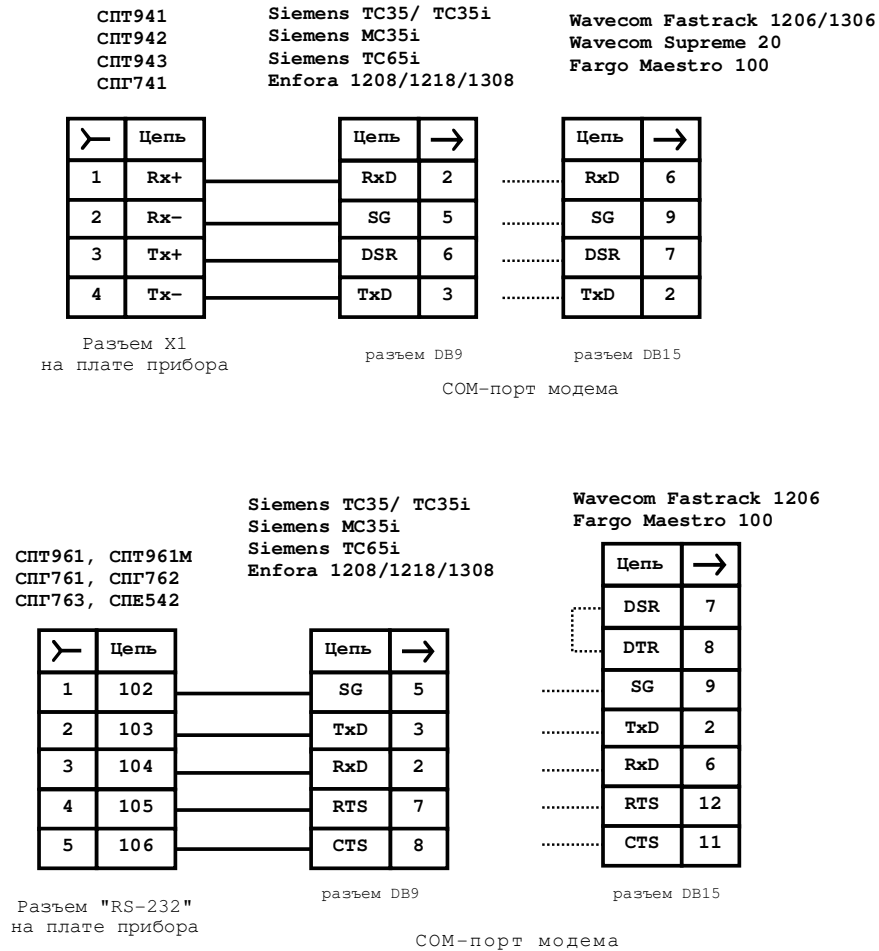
СПТ941
СПТ942
СПТ943
СПГ741

Siemens TC35/ TC35i
Siemens MC35i
Siemens TC65i
Enfora 1208/1218/1308

Wavecom Fastrack 1206/1306
Wavecom Supreme 20
Fargo Maestro 100

| ≻ | Цепь |
|---|---|
| 1 | Rx+ |
| 2 | Rx– |
| 3 | Tx+ |
| 4 | Tx– |

| Цепь | → |
|---|---|
| RxD | 2 |
| SG | 5 |
| DSR | 6 |
| TxD | 3 |

| Цепь | → |
|---|---|
| RxD | 6 |
| SG | 9 |
| DSR | 7 |
| TxD | 2 |

Разъем X1
на плате прибора

разъем DB9

разъем DB15

СОМ–порт модема

СПТ961, СПТ961М
СПГ761, СПГ762
СПГ763, СПЕ542

Siemens TC35/ TC35i
Siemens MC35i
Siemens TC65i
Enfora 1208/1218/1308

Wavecom Fastrack 1206
Fargo Maestro 100

| ≻ | Цепь |
|---|---|
| 1 | 102 |
| 2 | 103 |
| 3 | 104 |
| 4 | 105 |
| 5 | 106 |

| Цепь | → |
|---|---|
| SG | 5 |
| TxD | 3 |
| RxD | 2 |
| RTS | 7 |
| CTS | 8 |

| Цепь | → |
|---|---|
| DSR | 7 |
| DTR | 8 |
| SG | 9 |
| TxD | 2 |
| RxD | 6 |
| RTS | 12 |
| CTS | 11 |

Разъем "RS–232"
на плате прибора

разъем DB9

разъем DB15

СОМ–порт модема